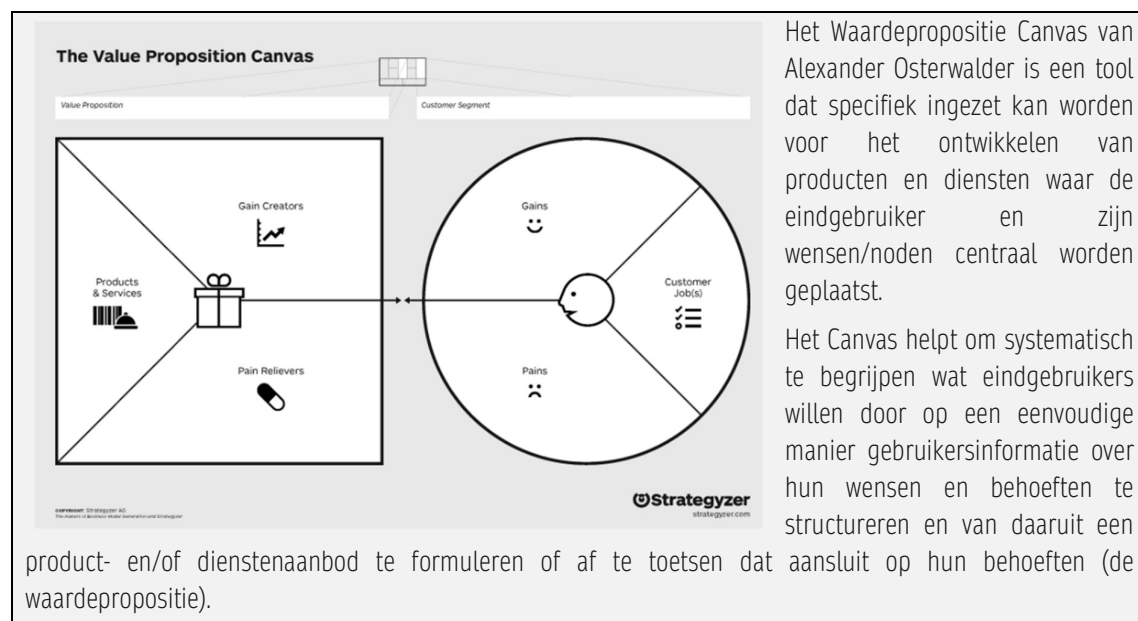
The Value Proposition Canvas

Value Proposition

Customer Segment

Gain Creators

Products & Services

Pain Relievers

Gains

Customer Job(s)

Pains

COPYRIGHT: Strategyzer AG
The makers of Business Model Generation and Strategyzer

Strategyzer
strategyzer.com

Het Waardepropositie Canvas van Alexander Osterwalder is een tool dat specifiek ingezet kan worden voor het ontwikkelen van producten en diensten waar de eindgebruiker en zijn wensen/noden centraal worden geplaatst.

Het Canvas helpt om systematisch te begrijpen wat eindgebruikers willen door op een eenvoudige manier gebruikersinformatie over hun wensen en behoeften te structureren en van daaruit een product- en/of dienstenaanbod te formuleren of af te toetsen dat aansluit op hun behoeften (de waardepropositie).